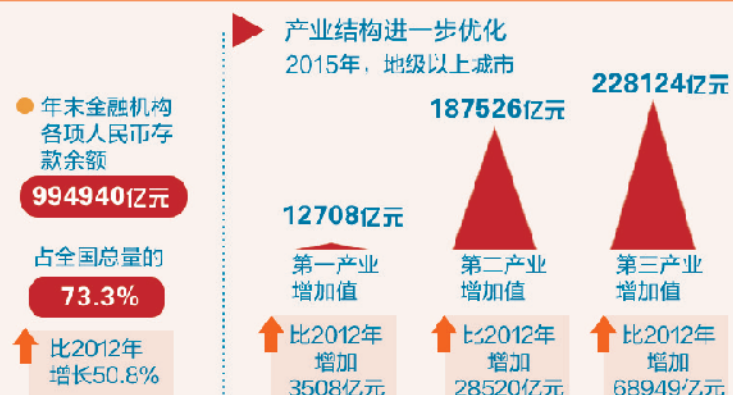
年末金融机构各项人民币存款余额

994940亿元

占全国总量的

73.3%

比2012年增长50.8%

产业结构进一步优化

2015年，地级以上城市

12708亿元

第一产业增加值

比2012年增加3508亿元

187526亿元

第二产业增加值

比2012年增加28520亿元

228124亿元

第三产业增加值

比2012年增加68949亿元